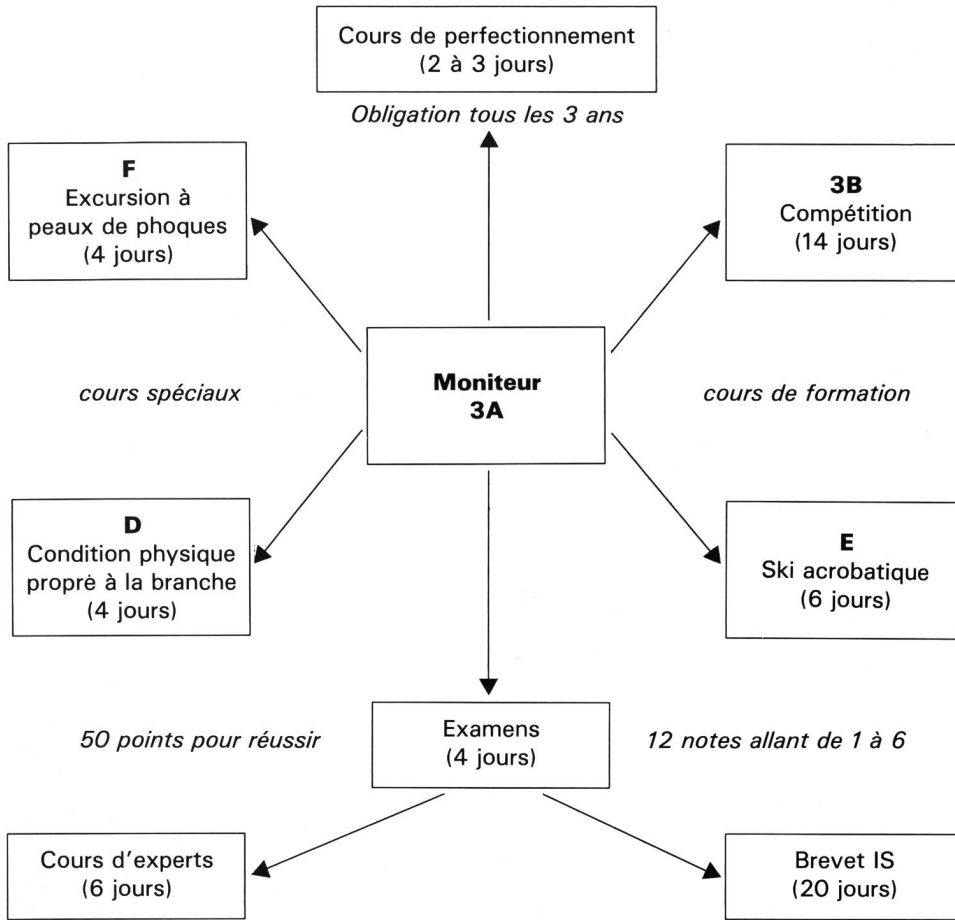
Cours de perfectionnement
(2 à 3 jours)

Obligation tous les 3 ans

F
Excursion à peaux de phoques
(4 jours)

3B
Compétition
(14 jours)

cours spéciaux

Moniteur
3A

cours de formation

D
Condition physique propre à la branche
(4 jours)

E
Ski acrobatique
(6 jours)

50 points pour réussir

Examens
(4 jours)

12 notes allant de 1 à 6

Cours d'experts
(6 jours)

Brevet IS
(20 jours)